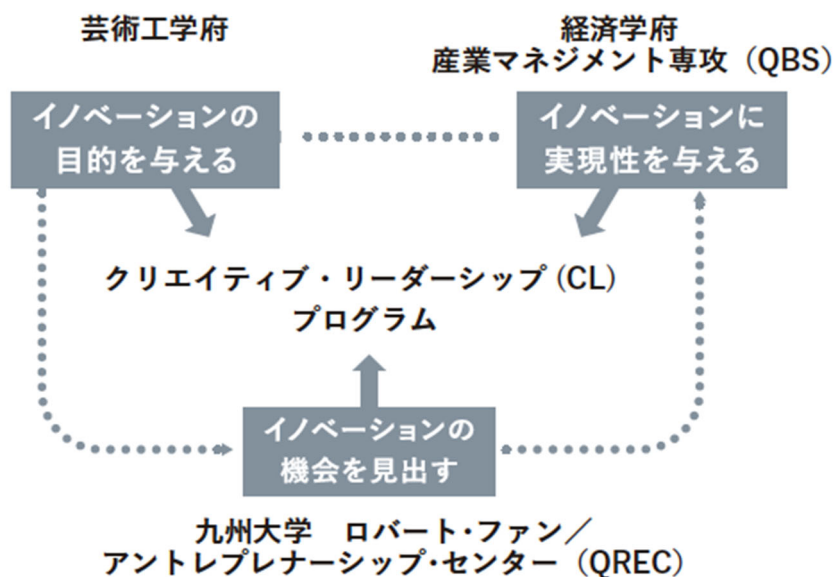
芸術工学府

経済学府
産業マネジメント専攻（QBS）

イノベーションの
目的を与える

イノベーションに
実現性を与える

クリエイティブ・リーダーシップ (CL)
プログラム

イノベーションの
機会を見出す

九州大学　ロバート・ファン／
アントレプレナーシップ・センター（QREC）